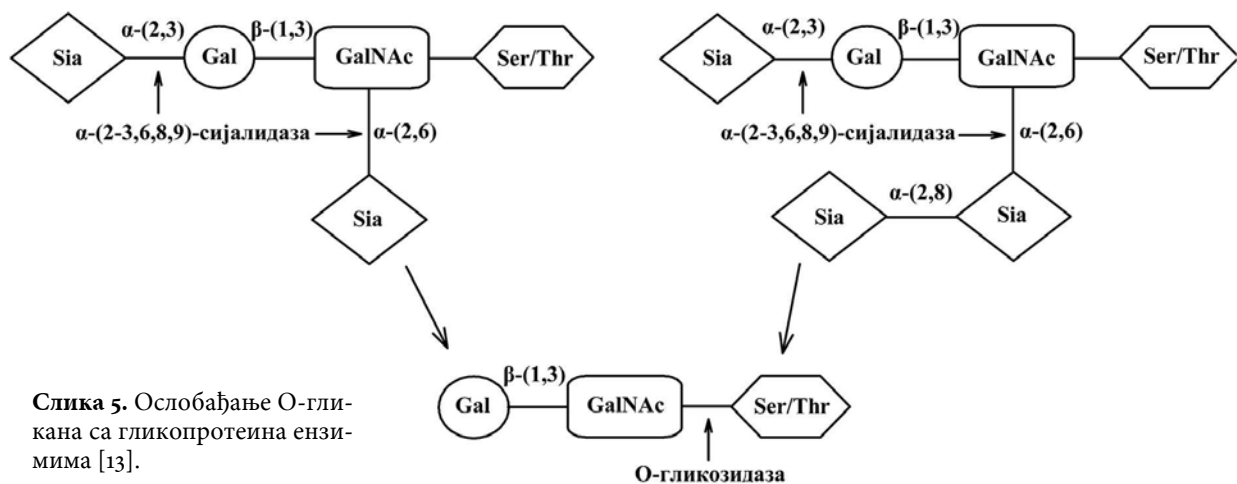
Sia
α-(2,3)
Gal
β-(1,3)
GalNAc
Ser/Thr
α-(2-3,6,8,9)-сијалидаза
α-(2,6)
Sia

Sia
α-(2,3)
Gal
β-(1,3)
GalNAc
Ser/Thr
α-(2-3,6,8,9)-сијалидаза
α-(2,6)
α-(2,8)
Sia
Sia

Gal
β-(1,3)
GalNAc
Ser/Thr
О-гликозидаза

**Слика 5.** Ослобађање О-гликана са гликопротеина ензимима [13].